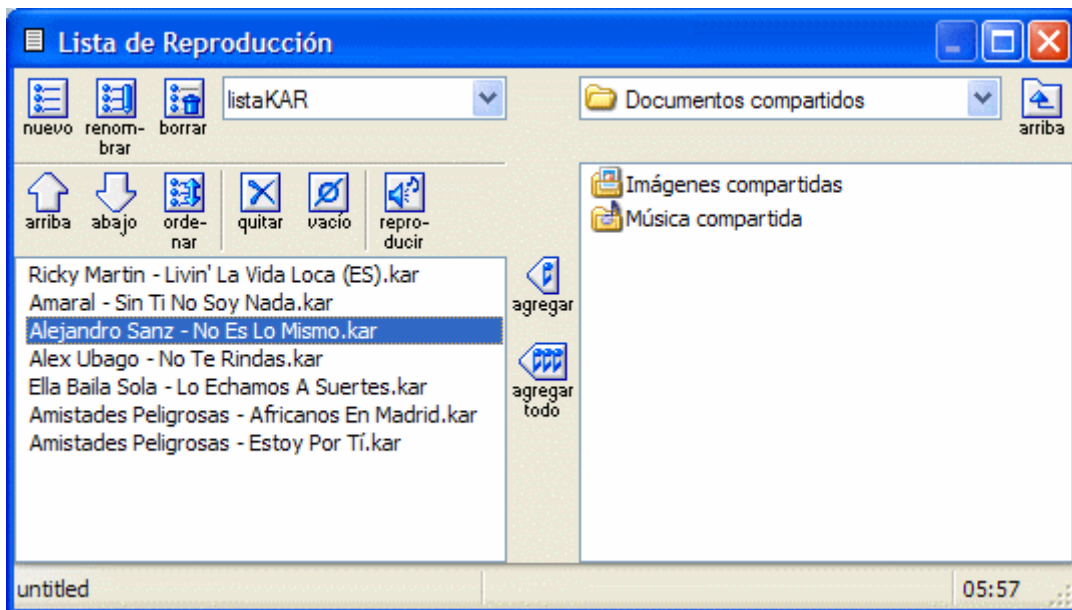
Lista de Reproducción

nuevo renombrar borrar listaKAR

Documentos compartidos arriba

arriba abajo ordenar quitar vacío reproducir

Ricky Martin - Livin' La Vida Loca (ES).kar
Amaral - Sin Ti No Soy Nada.kar
Alejandro Sanz - No Es Lo Mismo.kar
Alex Ubago - No Te Rindas.kar
Ella Baila Sola - Lo Echamos A Suertes.kar
Amistades Peligrosas - Africanos En Madrid.kar
Amistades Peligrosas - Estoy Por Tí.kar

agregar

agregar todo

Imágenes compartidas
Música compartida

untitled 05:57